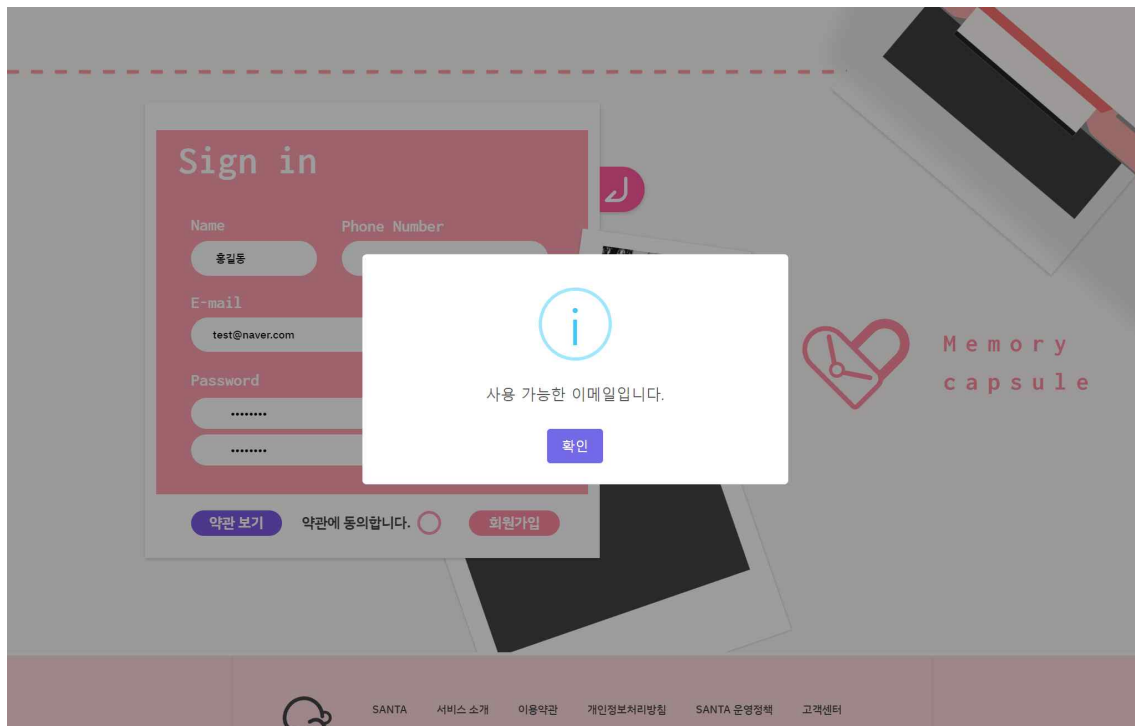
Sign in

Name
홍길동

Phone Number

E-mail
test@naver.com

Password
••••••••
••••••••

약관 보기 약관에 동의합니다. 회원가입

Memory capsule

사용 가능한 이메일입니다.

확인

SANTA 서비스 소개 이용약관 개인정보처리방침 SANTA 운영정책 고객센터